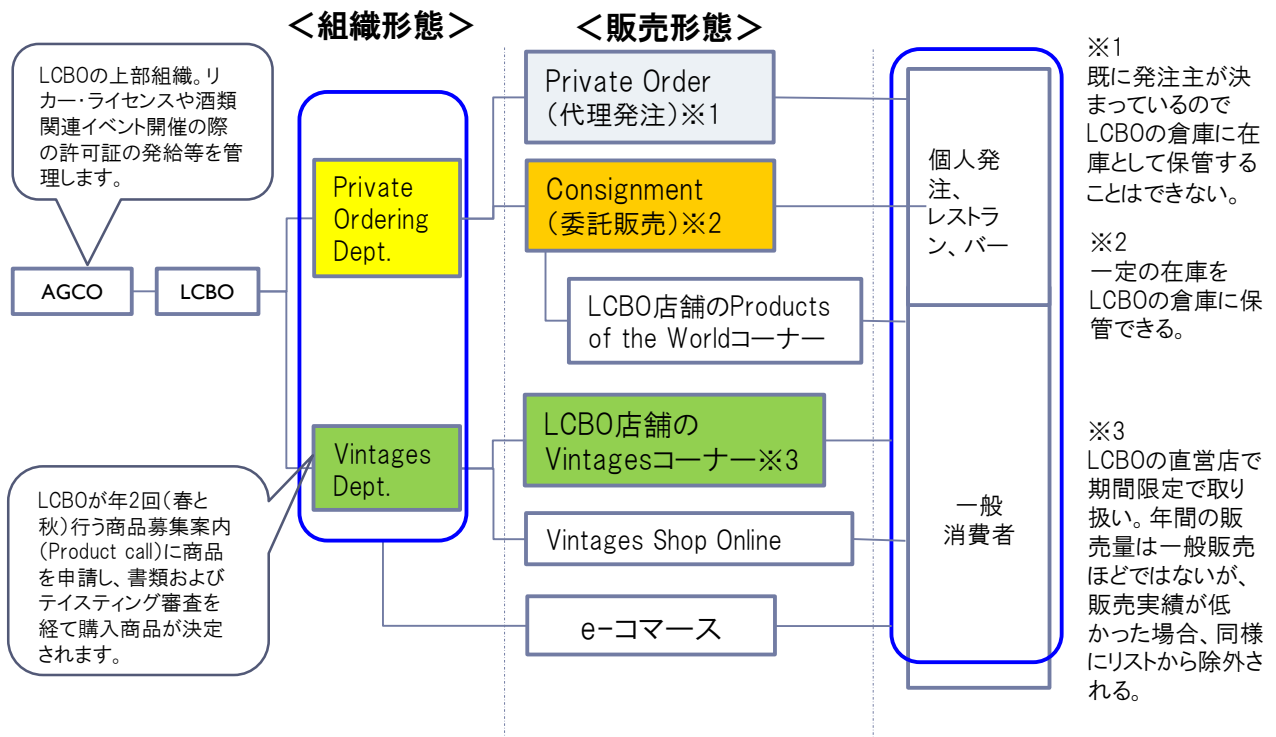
＜組織形態＞

＜販売形態＞

LCBOの上部組織。リカー・ライセンスや酒類関連イベント開催の際の許可証の発給等を管理します。

AGCO

LCBO

Private Ordering Dept.

Vintages Dept.

LCBOが年2回（春と秋）行う商品募集案内（Product call）に商品を申請し、書類およびテイスティング審査を経て購入商品が決定されます。

Private Order（代理発注）※1

Consignment（委託販売）※2

LCBO店舗のProducts of the Worldコーナー

LCBO店舗のVintagesコーナー※3

Vintages Shop Online

e-コマース

個人発注、レストラン、バー

一般消費者

※1
既に発注主が決まっているのでLCBOの倉庫に在庫として保管することはできない。

※2
一定の在庫をLCBOの倉庫に保管できる。

※3
LCBOの直営店で期間限定で取り扱い。年間の販売量は一般販売ほどではないが、販売実績が低かった場合、同様にリストから除外される。